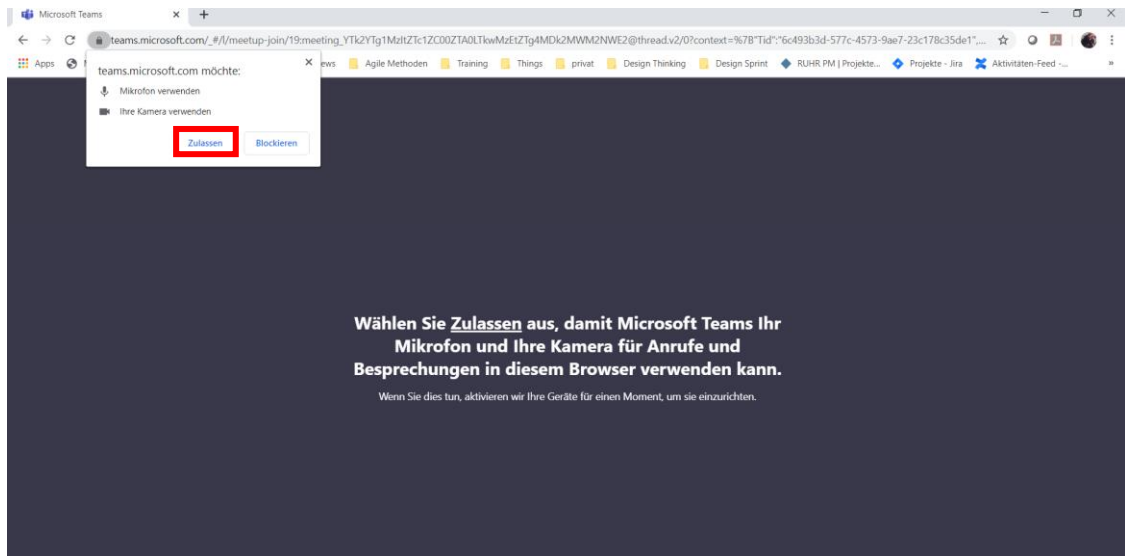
Microsoft Teams

teams.microsoft.com/_#/l/meetup-join/19:meeting_YTk2YTg1MzItZTc1ZC00ZTA0LTkwMzEtZTg4MDk2MWM2NWE2@thread.v2/0?context=%7B"Tid":"6c493b3d-577c-4573-9ae7-23c178c35de1",...

Apps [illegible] ews Agile Methoden Training Things privat Design Thinking Design Sprint RUHR PM | Projekte... Projekte - Jira Aktivitäten-Feed -...

teams.microsoft.com möchte:

Mikrofon verwenden

Ihre Kamera verwenden

Zulassen Blockieren

Wählen Sie Zulassen aus, damit Microsoft Teams Ihr Mikrofon und Ihre Kamera für Anrufe und Besprechungen in diesem Browser verwenden kann.

Wenn Sie dies tun, aktivieren wir Ihre Geräte für einen Moment, um sie einzurichten.